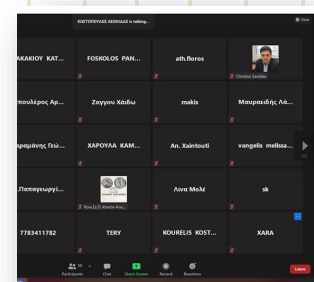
ΚΩΣΤΟΠΟΥΛΟΣ ΛΕΩΝΙΔΑΣ is talking...

View

ΑΚΑΚΙΟΥ ΚΑΤ...

FOSKOLOS PAN...

ath.floros

Christos Savidas

πουλέρος Αρ...

Ζαγγου Χάιδω

makis

Μαυραειδής Λά...

ραμάνης Γεώ...

ΧΑΡΟΥΛΑ ΚΑΜ...

An. Xaintouti

vangelis melissa...

.Παπαγεωργί...

Κων.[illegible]

Λινα Μολέ

sk

7783411782

TERY

KOURELIS KOST...

XARA

Participants

Chat

Share Screen

Record

Reactions

Leave